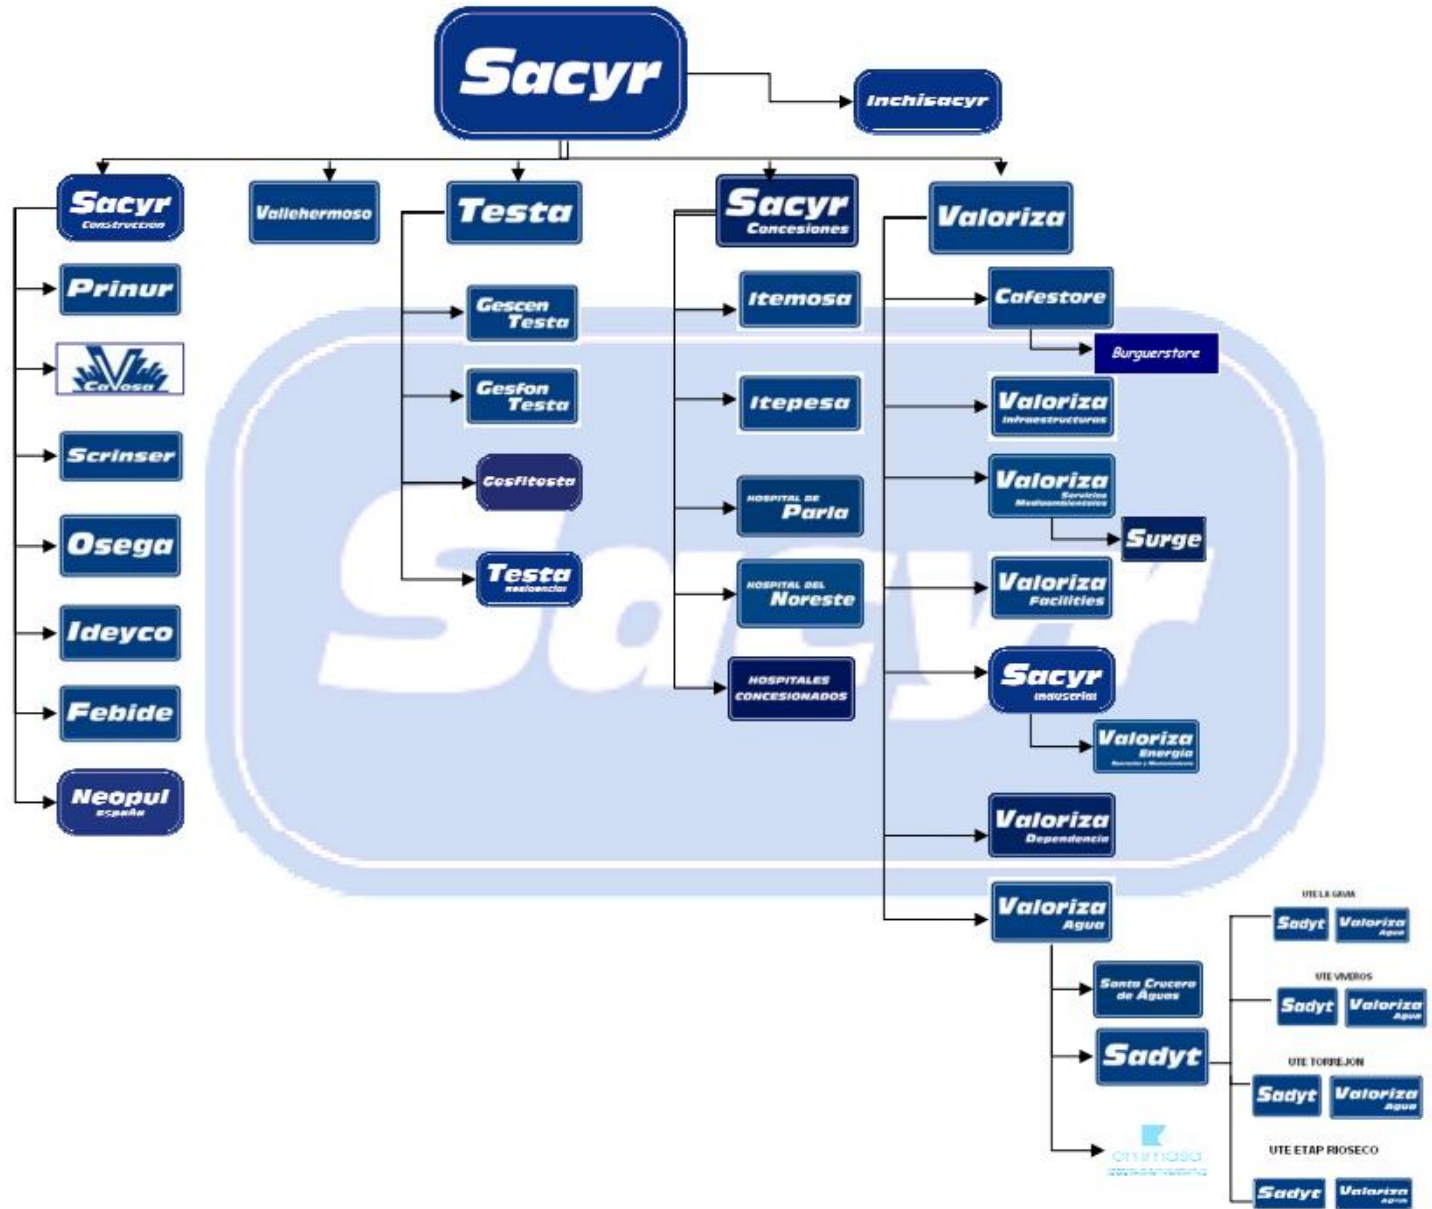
Sacyr

Inchisacyr

Sacyr Construccion

Prinur

Cavosa

Scrinser

Osega

Ideyco

Febide

Neopul España

Vallehermoso

Testa

Gescen Testa

Gesfon Testa

Gesfitesta

Testa Residencias

Sacyr Concesiones

Itemosa

Itepesa

Hospital de Parla

Hospital del Noreste

Hospitales Concesionados

Valoriza

Cafestore

Burguerstore

Valoriza Infraestructuras

Valoriza Servicios Medioambientales

Surge

Valoriza Facilities

Sacyr Industrial

Valoriza Energía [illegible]

Valoriza Dependencia

Valoriza Agua

Santa Crucera de Aguas

Sadyt

Emmasa

UTE LA GAVIA
Sadyt Valoriza Agua

UTE VIVEROS
Sadyt Valoriza Agua

UTE TORREJON
Sadyt Valoriza Agua

UTE ETAP RIOSECO
Sadyt Valoriza Agua

Sacyr